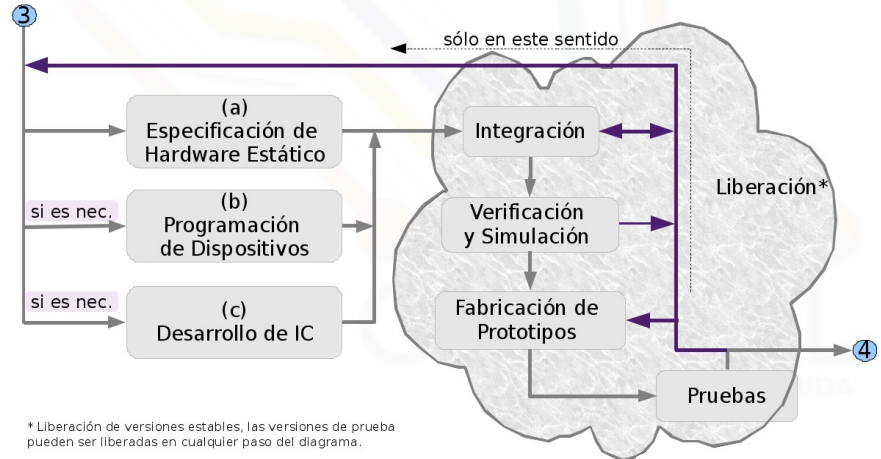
3

sólo en este sentido

(a)
Especificación de
Hardware Estático

Integración

Liberación*

si es nec.

(b)
Programación
de Dispositivos

Verificación
y Simulación

si es nec.

(c)
Desarrollo de IC

Fabricación de
Prototipos

4

Pruebas

* Liberación de versiones estables, las versiones de prueba pueden ser liberadas en cualquier paso del diagrama.